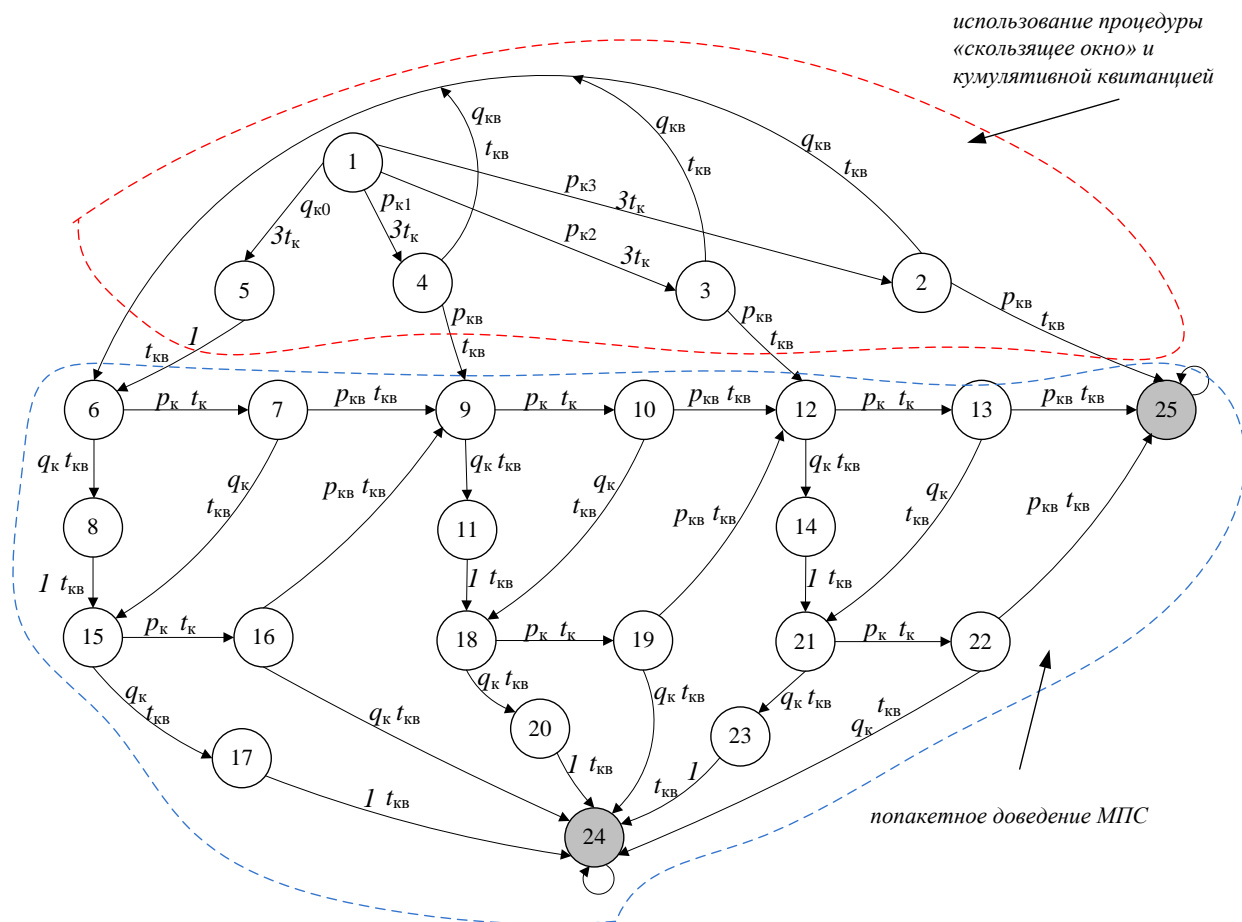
использование процедуры «скользящее окно» и кумулятивной квитанцией

$q_{кв}$ $t_{кв}$

$q_{кв}$ $t_{кв}$

$q_{кв}$ $t_{кв}$

1

$p_{к3}$ $3t_{к}$

$q_{к0}$ $3t_{к}$

$p_{к1}$ $3t_{к}$

$p_{к2}$ $3t_{к}$

5

4

3

2

$1$ $t_{кв}$

$p_{кв}$ $t_{кв}$

$p_{кв}$ $t_{кв}$

$p_{кв}$ $t_{кв}$

6

$p_{к}$ $t_{к}$

7

$p_{кв}$ $t_{кв}$

9

$p_{к}$ $t_{к}$

10

$p_{кв}$ $t_{кв}$

12

$p_{к}$ $t_{к}$

13

$p_{кв}$ $t_{кв}$

25

$q_{к}$ $t_{кв}$

$q_{к}$ $t_{кв}$

$p_{кв}$ $t_{кв}$

$q_{к}$ $t_{кв}$

$q_{к}$ $t_{кв}$

$p_{кв}$ $t_{кв}$

$q_{к}$ $t_{кв}$

$q_{к}$ $t_{кв}$

$p_{кв}$ $t_{кв}$

8

11

14

$1$ $t_{кв}$

$1$ $t_{кв}$

$1$ $t_{кв}$

15

$p_{к}$ $t_{к}$

16

18

$p_{к}$ $t_{к}$

19

21

$p_{к}$ $t_{к}$

22

$q_{к}$ $t_{кв}$

$q_{к}$ $t_{кв}$

$q_{к}$ $t_{кв}$

$q_{к}$ $t_{кв}$

$q_{к}$ $t_{кв}$

$t_{кв}$ $q_{к}$

17

20

23

$1$ $t_{кв}$

$1$ $t_{кв}$

$t_{кв}$ $1$

24

попакетное доведение МПС